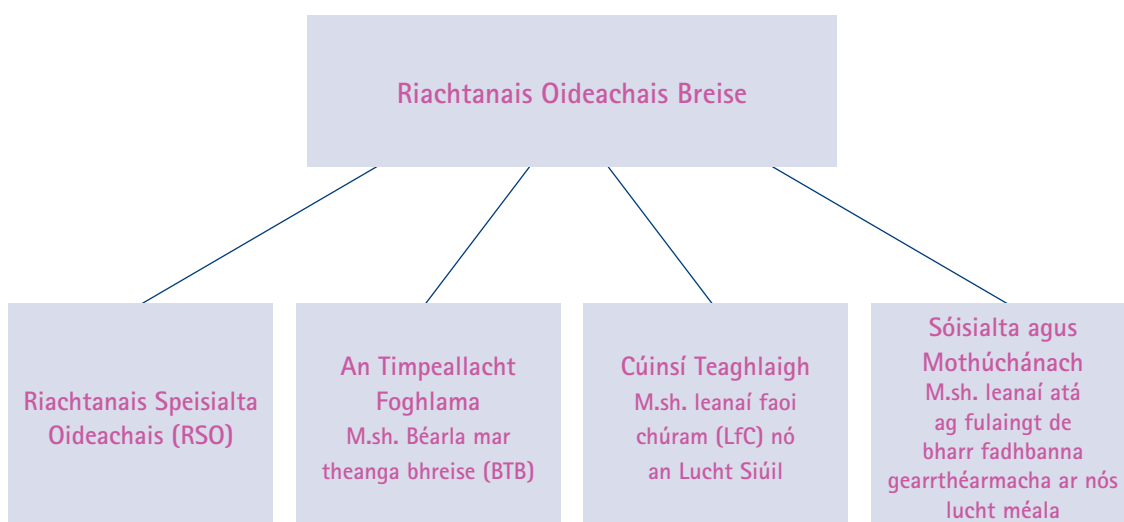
Riachtanais Oideachais Breise

Riachtanais Speisialta Oideachais (RSO)

An Timpeallacht Foghlama
M.sh. Béarla mar theanga bhreise (BTB)

Cúinsí Teaghlaigh
M.sh. leanaí faoi chúram (LfC) nó an Lucht Siúil

Sóisialta agus Mothúchánach
M.sh. leanaí atá ag fulaingt de bharr fadhbanna gearrthéarmacha ar nós lucht méala